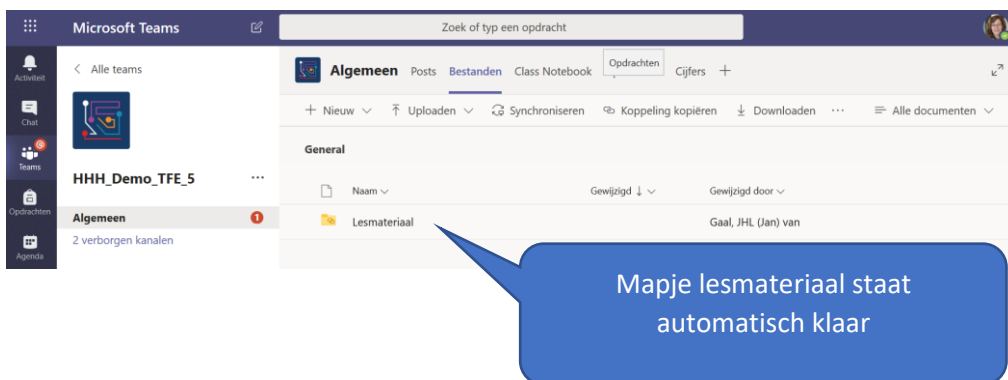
Microsoft Teams

Zoek of typ een opdracht

Activiteit
Chat
Teams
Opdrachten
Agenda

< Alle teams

HHH_Demo_TFE_5 ···

Algemeen 1
2 verborgen kanalen

Algemeen Posts Bestanden Class Notebook Opdrachten Cijfers +

+ Nieuw ⌄ Uploaden ⌄ Synchroniseren Koppeling kopiëren Downloaden ··· Alle documenten ⌄

General

| | Naam ⌄ | Gewijzigd ↓ ⌄ | Gewijzigd door ⌄ |
|---|---|---|---|
| | Lesmateriaal | | Gaal, JHL (Jan) van |

Mapje lesmateriaal staat automatisch klaar